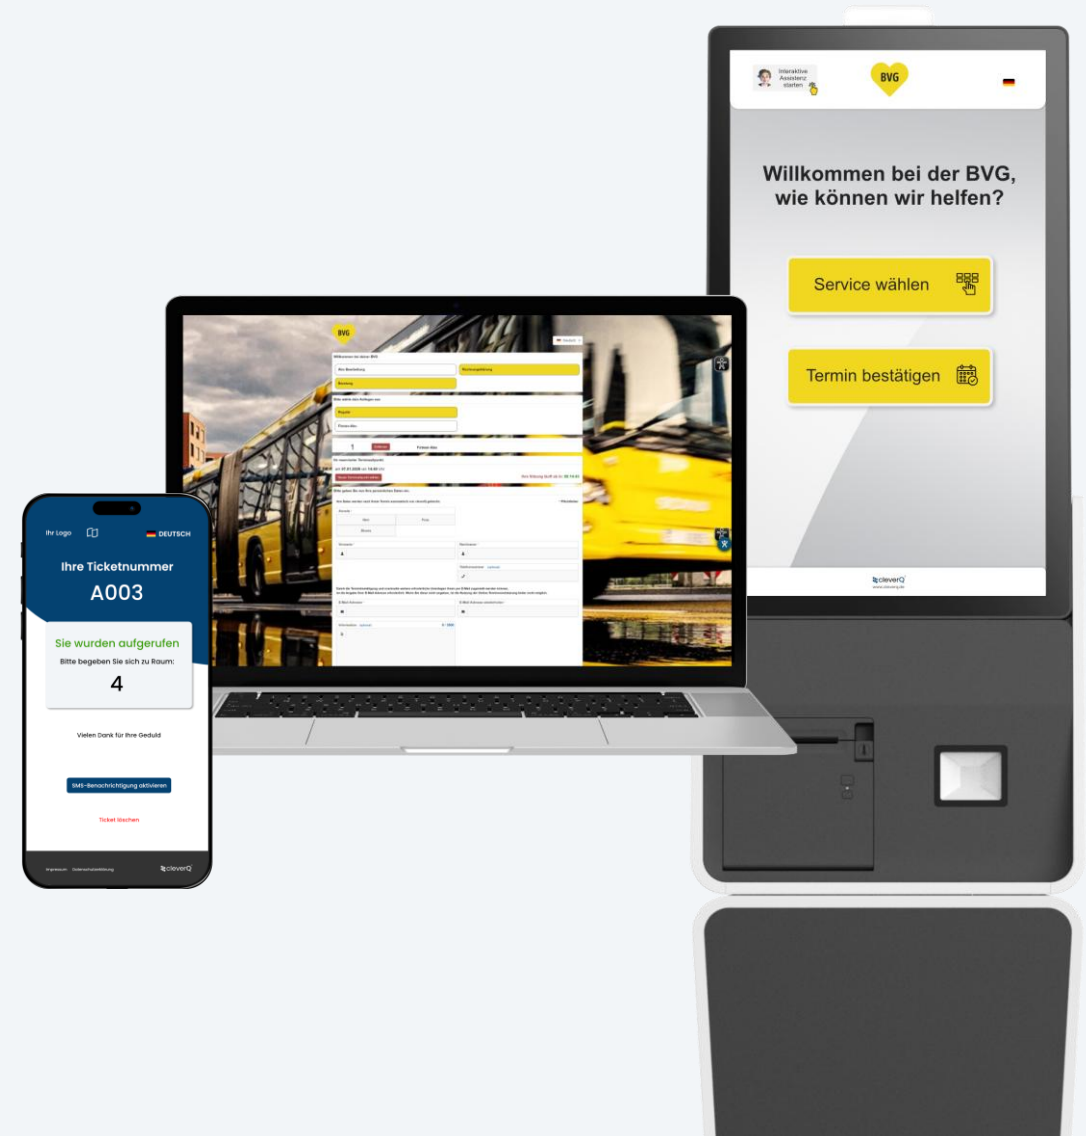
Interaktive Assistenz starten

BVG

Willkommen bei der BVG, wie können wir helfen?

Service wählen

Termin bestätigen

cleverQ

BVG

Willkommen bei der BVG

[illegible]

Ihr Logo

DEUTSCH

Ihre Ticketnummer

A003

Sie wurden aufgerufen

Bitte begeben Sie sich zu Raum:

4

Vielen Dank für Ihre Geduld

SMS-Benachrichtigung aktivieren

Ticket löschen

Impressum Datenschutzerklärung

cleverQ